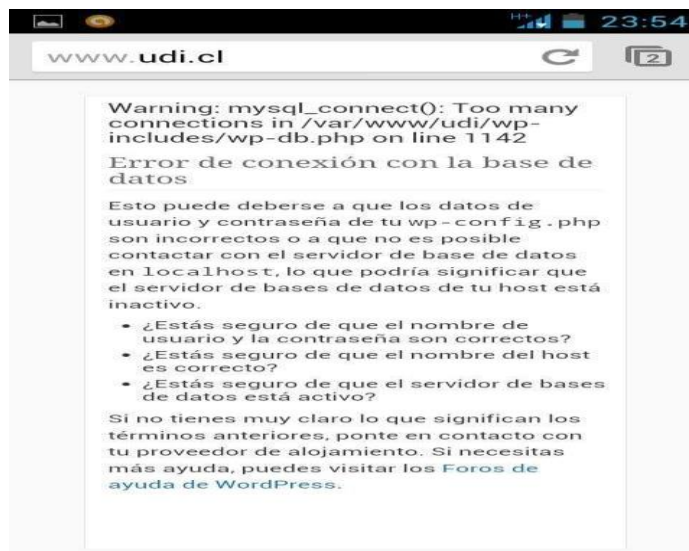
23:54

www.udi.cl

2

Warning: mysql_connect(): Too many connections in /var/www/udi/wp-includes/wp-db.php on line 1142

Error de conexión con la base de datos

Esto puede deberse a que los datos de usuario y contraseña de tu wp-config.php son incorrectos o a que no es posible contactar con el servidor de base de datos en localhost, lo que podría significar que el servidor de bases de datos de tu host está inactivo.

- ¿Estás seguro de que el nombre de usuario y la contraseña son correctos?
- ¿Estás seguro de que el nombre del host es correcto?
- ¿Estás seguro de que el servidor de bases de datos está activo?

Si no tienes muy claro lo que significan los términos anteriores, ponte en contacto con tu proveedor de alojamiento. Si necesitas más ayuda, puedes visitar los Foros de ayuda de WordPress.